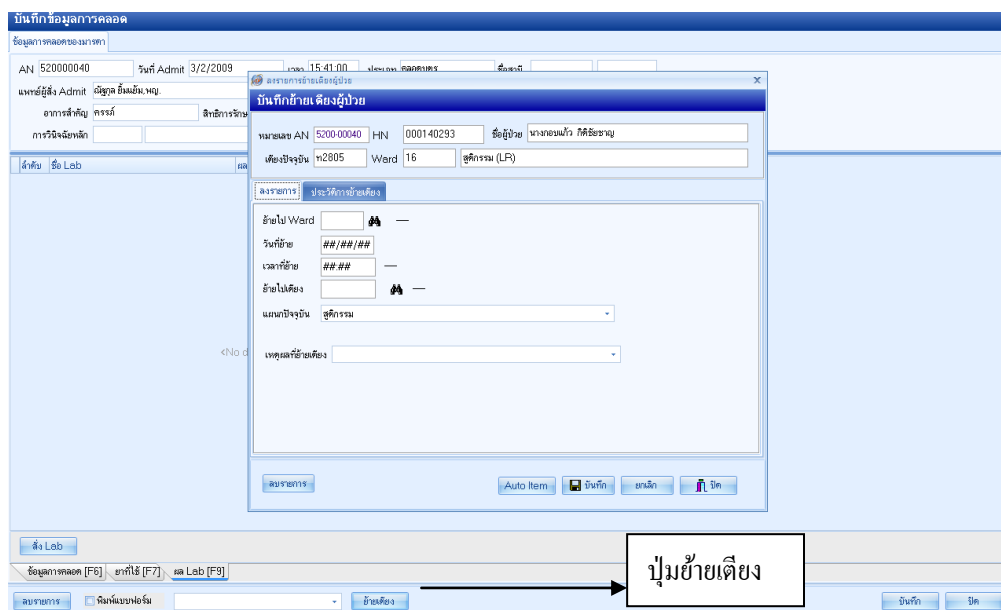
บันทึกข้อมูลการคลอด

ข้อมูลการคลอดของมารดา

AN 520000040 วันที่ Admit 3/2/2009 เวลา 15:41:00 ประเภท คลอดปกติ ชื่อสามี

แพทย์ผู้สั่ง Admit ณัฐกูล ยิ้มแย้ม,พญ.

อาการสำคัญ ครรภ์ สิทธิการรักษ

การวินิจฉัยหลัก

ลำดับ ชื่อ Lab ผล

<No d

ลงรายการย้ายเตียงผู้ป่วย

บันทึกย้ายเตียงผู้ป่วย

หมายเลข AN 5200-00040 HN 000140293 ชื่อผู้ป่วย นางทองแก้ว กิติชัยชาญ

เตียงปัจจุบัน ห2805 Ward 16 สูติกรรม (LR)

ลงรายการ ประวัติการย้ายเตียง

ย้ายไป Ward —

วันที่ย้าย ##/##/##

เวลาที่ย้าย ##:## —

ย้ายไปเตียง —

แผนกปัจจุบัน สูติกรรม

เหตุผลที่ย้ายเตียง

ลบรายการ

Auto Item บันทึก ยกเลิก ปิด

สั่ง Lab

ข้อมูลการคลอด [F6] ยาที่ใช้ [F7] ผล Lab [F9]

ปุ่มย้ายเตียง

ลบรายการ พิมพ์แบบฟอร์ม ย้ายเตียง บันทึก ปิด